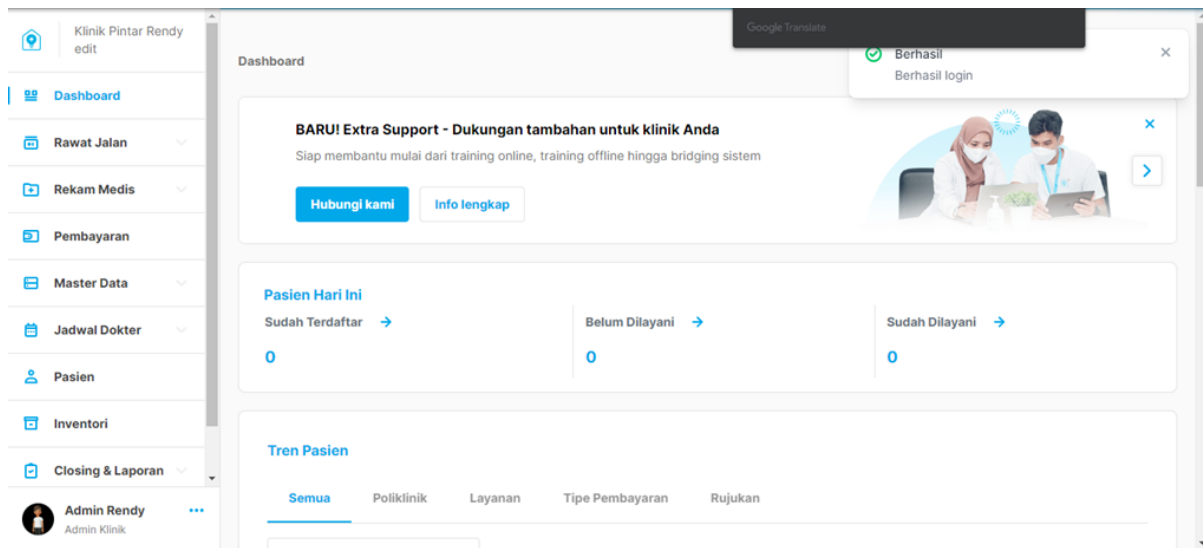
Klinik Pintar Rendy edit

Dashboard
Rawat Jalan
Rekam Medis
Pembayaran
Master Data
Jadwal Dokter
Pasien
Inventori
Closing & Laporan

Admin Rendy
Admin Klinik

Google Translate

Dashboard

Berhasil
Berhasil login

BARU! Extra Support - Dukungan tambahan untuk klinik Anda
Siap membantu mulai dari training online, training offline hingga bridging sistem
Hubungi kami
Info lengkap

Pasien Hari Ini
Sudah Terdaftar
0
Belum Dilayani
0
Sudah Dilayani
0

Tren Pasien
Semua
Poliklinik
Layanan
Tipe Pembayaran
Rujukan